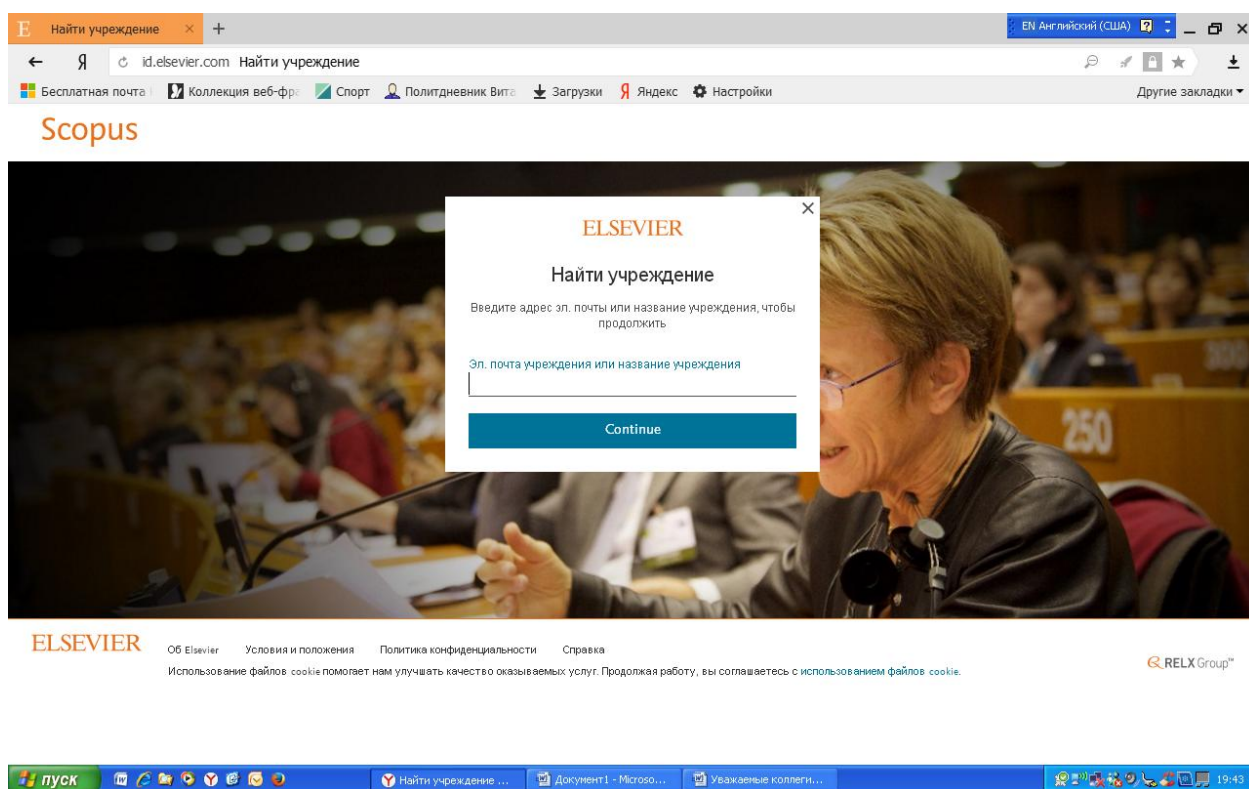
E Найти учреждение × +

EN Английский (США)

← Я id.elsevier.com Найти учреждение

Бесплатная почта | Коллекция веб-фра Спорт Политдневник Вита Загрузки Яндекс Настройки

Другие закладки

Scopus

ELSEVIER

Найти учреждение

Введите адрес эл. почты или название учреждения, чтобы продолжить

Эл. почта учреждения или название учреждения

Continue

250

ELSEVIER

Об Elsevier Условия и положения Политика конфиденциальности Справка

Использование файлов cookie помогает нам улучшать качество оказываемых услуг. Продолжая работу, вы соглашаетесь с использованием файлов cookie.

RELX Group™

пуск

Найти учреждение ...

Документ1 - Microso...

Уважаемые коллеги...

19:43